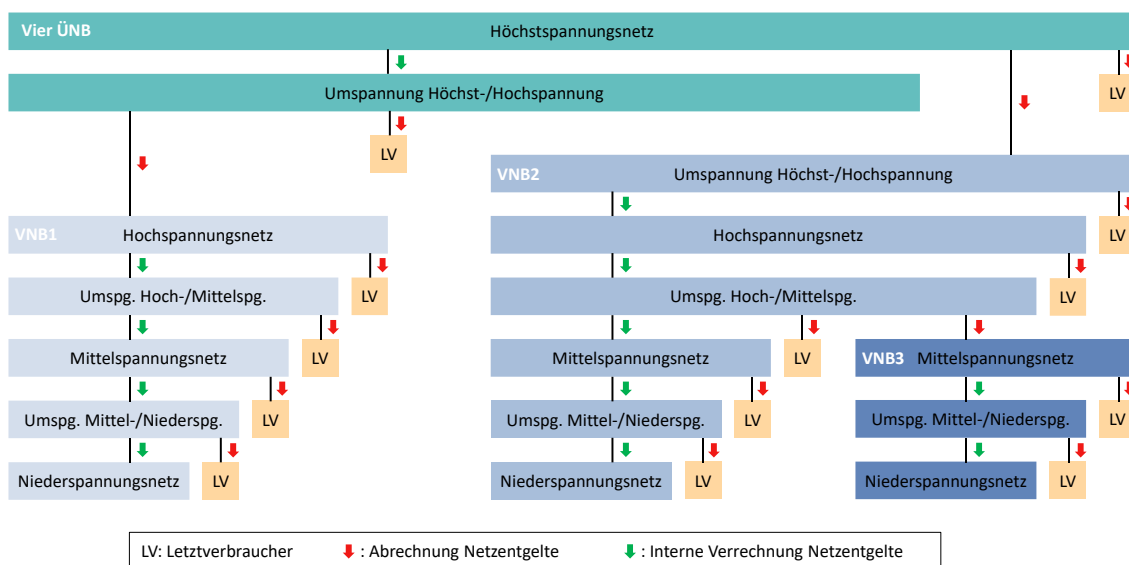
Vier ÜNB
Höchstspannungsnetz

LV

Umspannung Höchst-/Hochspannung

LV

VNB2 Umspannung Höchst-/Hochspannung

VNB1 Hochspannungsnetz

Hochspannungsnetz

LV

Umspg. Hoch-/Mittelspg.

LV

Umspg. Hoch-/Mittelspg.

LV

Mittelspannungsnetz

LV

Mittelspannungsnetz

LV

VNB3 Mittelspannungsnetz

Umspg. Mittel-/Niederspg.

LV

Umspg. Mittel-/Niederspg.

LV

Umspg. Mittel-/Niederspg.

LV

Niederspannungsnetz

LV

Niederspannungsnetz

LV

Niederspannungsnetz

LV

LV: Letztverbraucher : Abrechnung Netzentgelte : Interne Verrechnung Netzentgelte